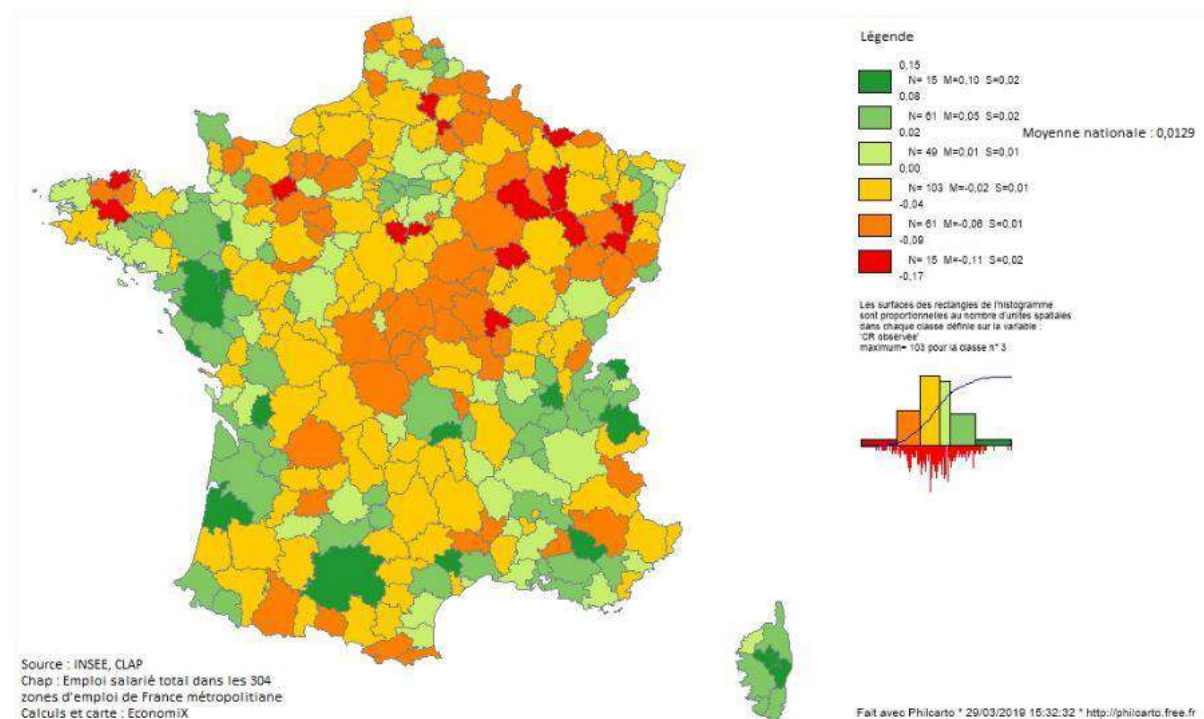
Légende

0,15
N= 15 M=0,10 S=0,02
0,08
N= 61 M=0,05 S=0,02
0,02
Moyenne nationale : 0,0129
N= 49 M=0,01 S=0,01
0,00
N= 103 M=-0,02 S=0,01
-0,04
N= 61 M=-0,06 S=0,01
-0,09
N= 15 M=-0,11 S=0,02
-0,17

Les surfaces des rectangles de l'histogramme sont proportionnelles au nombre d'unités spatiales dans chaque classe définie sur la variable : 'CR observée' maximum= 103 pour la classe n° 3

Source : INSEE, CLAP
Chap : Emploi salarié total dans les 304 zones d'emploi de France métropolitiane
Calculs et carte : EconomiX

Fait avec Philcarto * 29/03/2019 15:32:32 * http://philcarto.free.fr